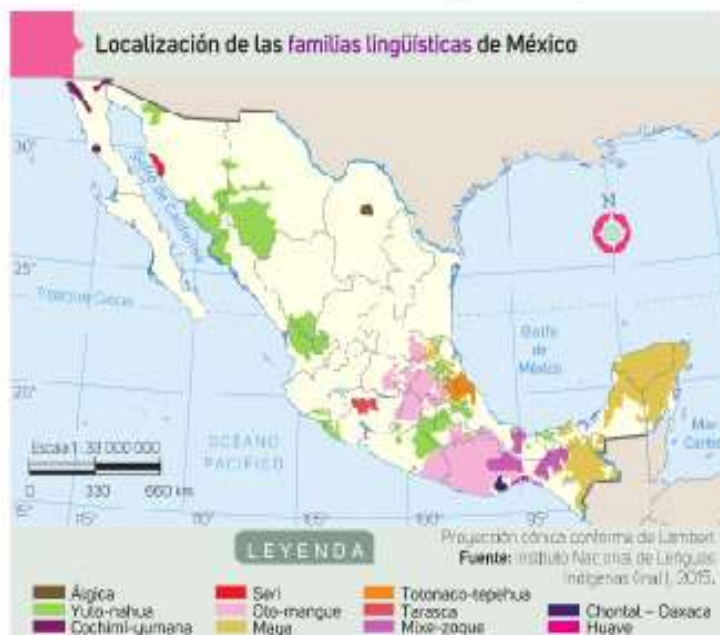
Localización de las familias lingüísticas de México

30°

Golfo de California

N

25°

Trópico de Cáncer

Golfo de México

20°

Mar Caribe

Escala 1 : 33 000 000

0 330 660 km

OCÉANO PACÍFICO

15°

115°

110°

105°

100°

95°

LEYENDA

Proyección cónica conforme de Lambert

Fuente: Instituto Nacional de Lenguas Indígenas (Inali), 2015.

Álgica
Yuto-nahua
Cochimí-yumana
Seri
Oto-mangue
Maya
Totonaco-tepehua
Tarasca
Mixe-zoque
Chontal – Oaxaca
Huave